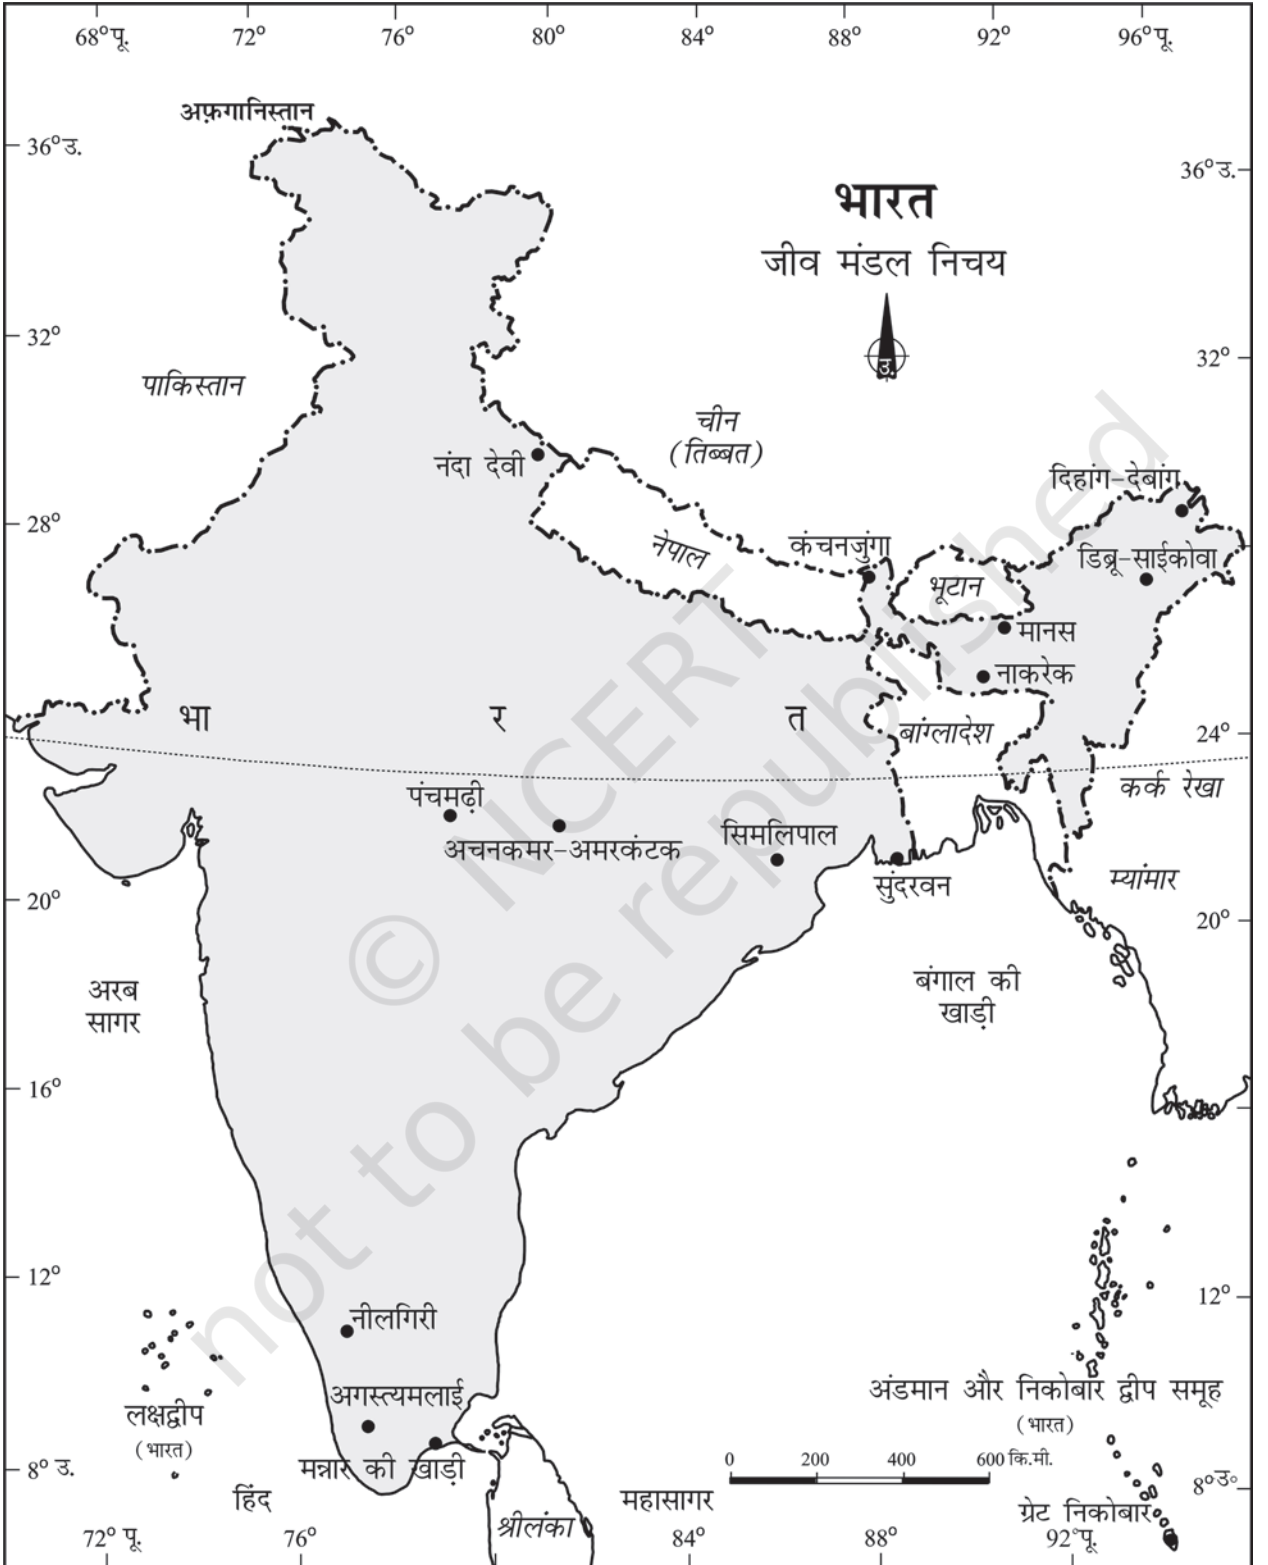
68° पू. 72° 76° 80° 84° 88° 92° 96° पू.

अफ़गानिस्तान

36° उ.

36° उ.

भारत
जीव मंडल निचय

उ.

32°

32°

पाकिस्तान

चीन
(तिब्बत)

नंदा देवी

दिहांग-देबांग

28°

नेपाल

कंचनजुंगा

डिब्रू-साईकोवा

भूटान

मानस

नाकरेक

भा र त

बांग्लादेश

24°

कर्क रेखा

पंचमढ़ी

अचनकमर-अमरकंटक

सिमलिपाल

सुंदरवन

म्यांमार

20°

20°

अरब
सागर

बंगाल की
खाड़ी

16°

12°

12°

नीलगिरी

अगस्त्यमलाई

अंडमान और निकोबार द्वीप समूह
(भारत)

लक्षद्वीप
(भारत)

8° उ.

मन्नार की खाड़ी

0 200 400 600 कि.मी.

8° उ.

हिंद महासागर

श्रीलंका

ग्रेट निकोबार

72° पू. 76° 84° 88° 92° पू.

© NCERT not to be republished